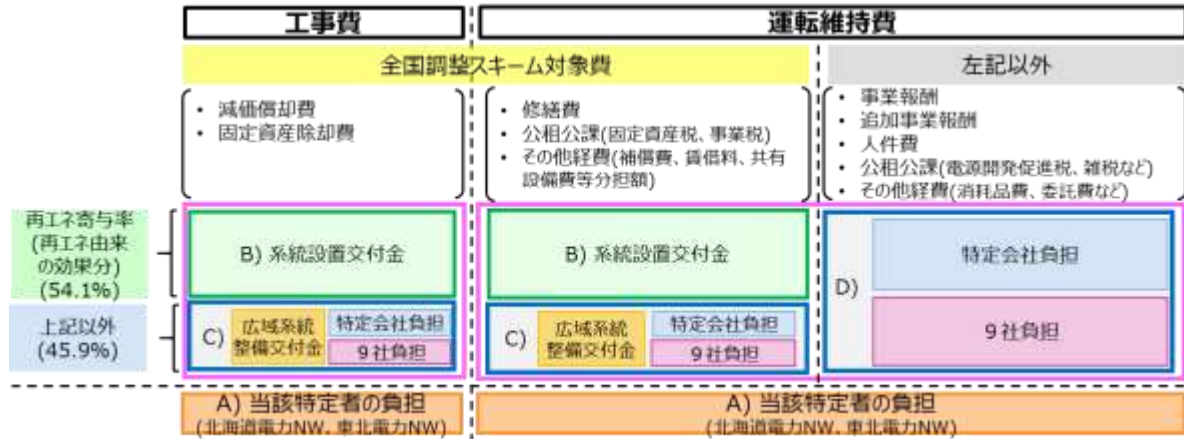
工事費

運転維持費

全国調整スキーム対象費

左記以外

・ 減価償却費
・ 固定資産除却費

・ 修繕費
・ 公租公課(固定資産税、事業税)
・ その他経費(補償費、賃借料、共有設備費等分担額)

・ 事業報酬
・ 追加事業報酬
・ 人件費
・ 公租公課(電源開発促進税、雑税など)
・ その他経費(消耗品費、委託費など)

再エネ寄与率
(再エネ由来の効果分)
(54.1%)

上記以外
(45.9%)

B) 系統設置交付金

C) 広域系統整備交付金 特定会社負担 9社負担

B) 系統設置交付金

C) 広域系統整備交付金 特定会社負担 9社負担

D) 特定会社負担 9社負担

A) 当該特定者の負担
(北海道電力NW、東北電力NW)

A) 当該特定者の負担
(北海道電力NW、東北電力NW)